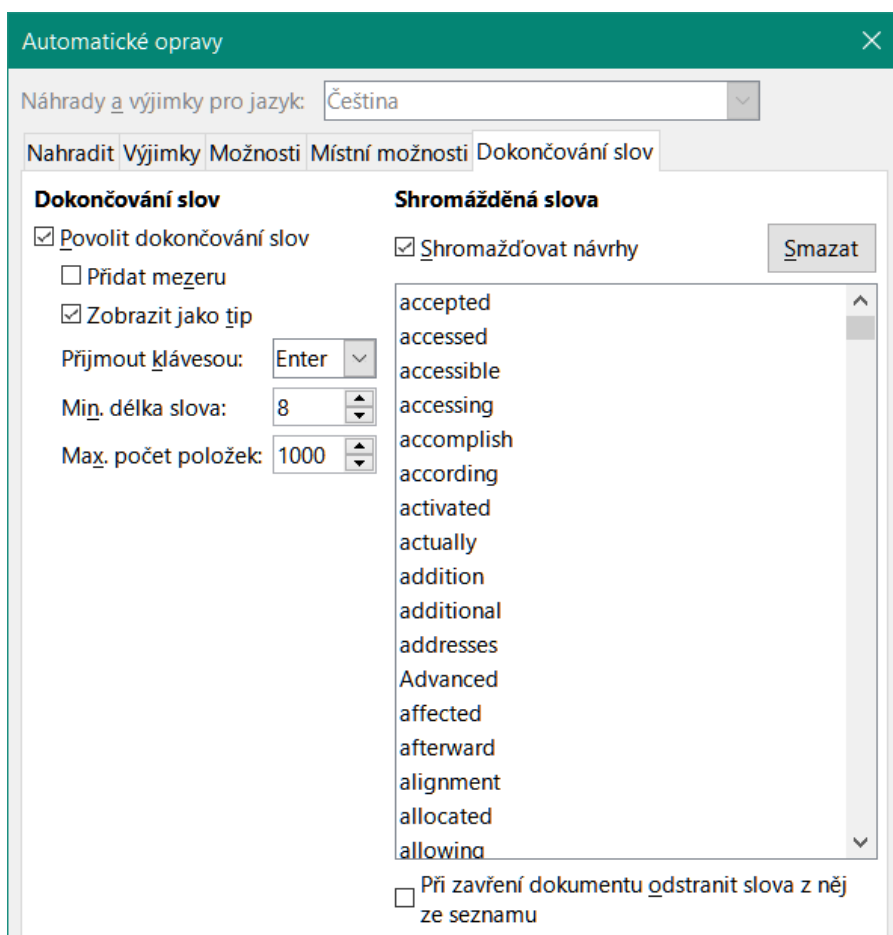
Automatické opravy

Náhrady a výjimky pro jazyk: Čeština

Nahradit Výjimky Možnosti Místní možnosti Dokončování slov

Dokončování slov

☑ Povolit dokončování slov

☐ Přidat mezeru

☑ Zobrazit jako tip

Přijmout klávesou: Enter

Min. délka slova: 8

Max. počet položek: 1000

Shromážděná slova

☑ Shromažďovat návrhy

Smazat

accepted
accessed
accessible
accessing
accomplish
according
activated
actually
addition
additional
addresses
Advanced
affected
afterward
alignment
allocated
allowing

☐ Při zavření dokumentu odstranit slova z něj ze seznamu